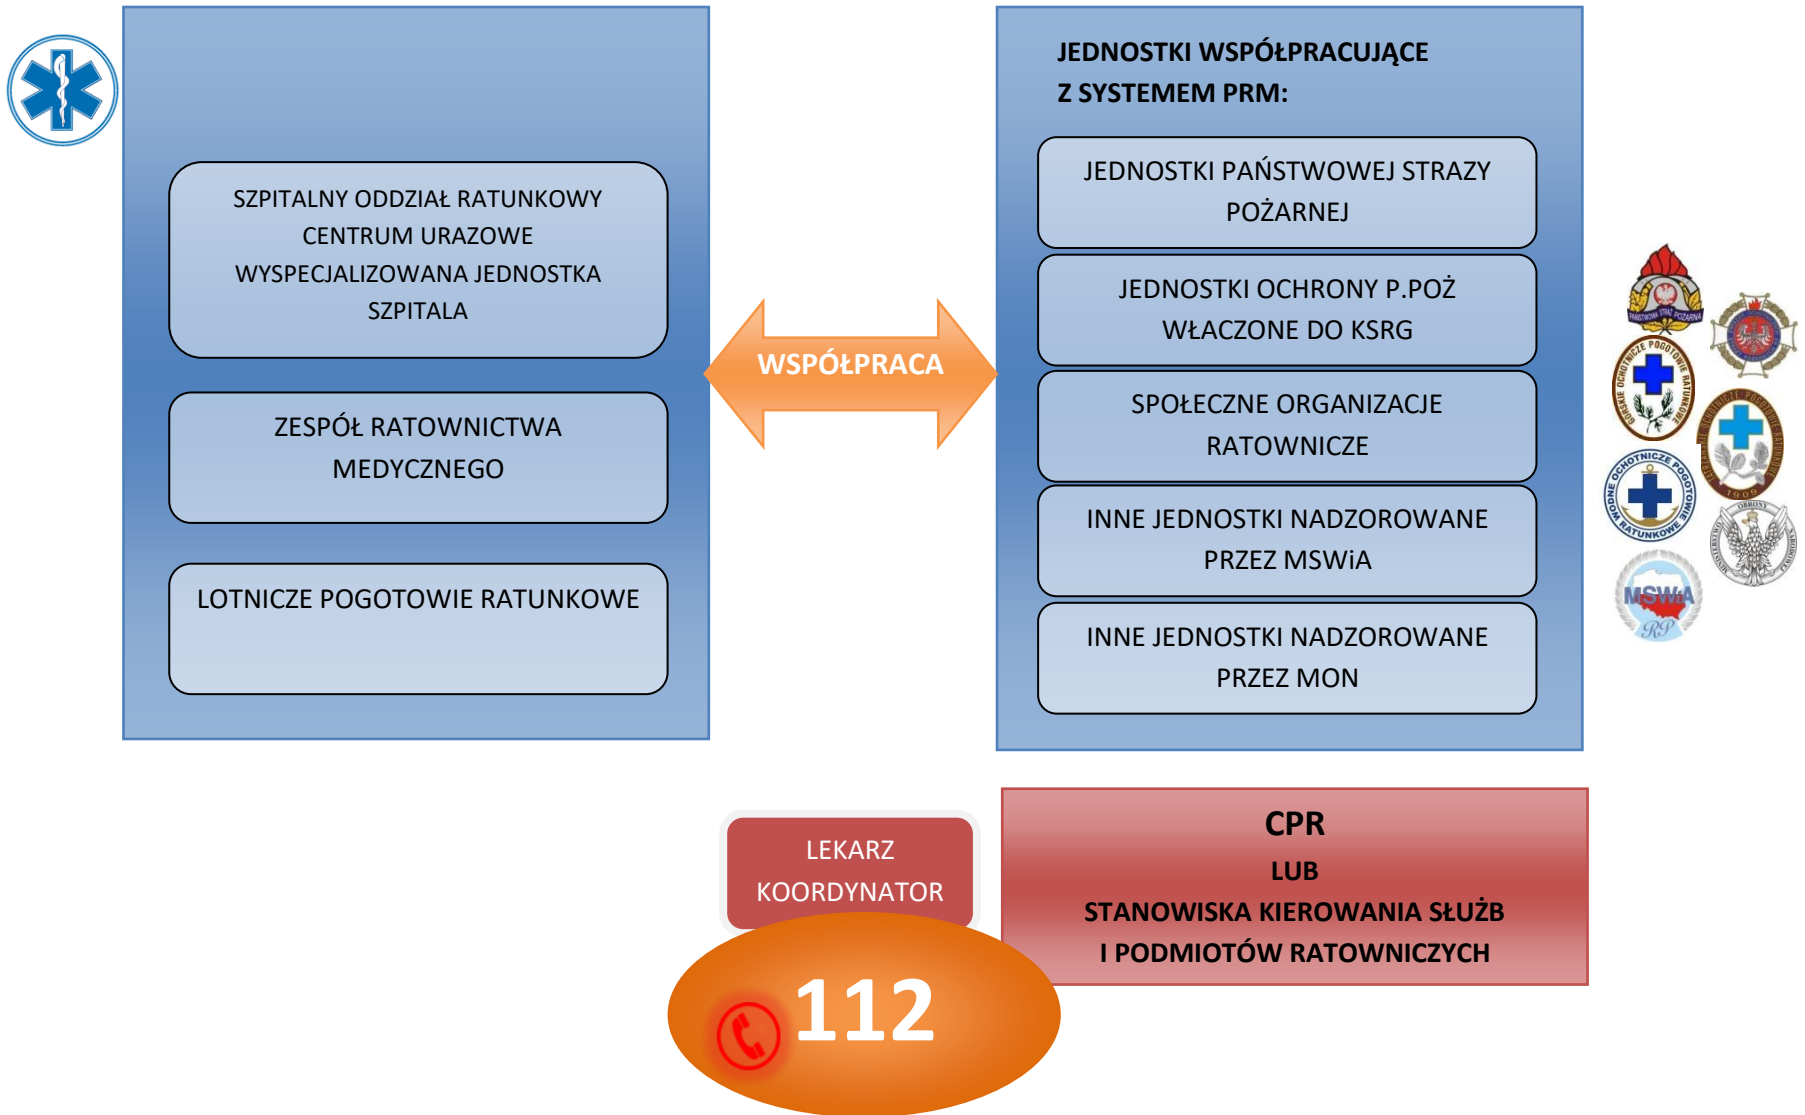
SZPITALNY ODDZIAŁ RATUNKOWY
CENTRUM URAZOWE
WYSPECJALIZOWANA JEDNOSTKA SZPITALA

ZESPÓŁ RATOWNICTWA MEDYCZNEGO

LOTNICZE POGOTOWIE RATUNKOWE

WSPÓŁPRACA

JEDNOSTKI WSPÓŁPRACUJĄCE Z SYSTEMEM PRM:

JEDNOSTKI PAŃSTWOWEJ STRAZY POŻARNEJ

JEDNOSTKI OCHRONY P.POŻ WŁACZONE DO KSRG

SPOŁECZNE ORGANIZACJE RATOWNICZE

INNE JEDNOSTKI NADZOROWANE PRZEZ MSWiA

INNE JEDNOSTKI NADZOROWANE PRZEZ MON

PAŃSTWOWA STRAŻ POŻARNA

GÓRSKIE OCHOTNICZE POGOTOWIE RATUNKOWE

WODNE OCHOTNICZE POGOTOWIE RATUNKOWE

1909

MINISTERSTWO OBRONY NARODOWEJ

MSWiA

RP

LEKARZ KOORDYNATOR

112

CPR
LUB
STANOWISKA KIEROWANIA SŁUŻB
I PODMIOTÓW RATOWNICZYCH